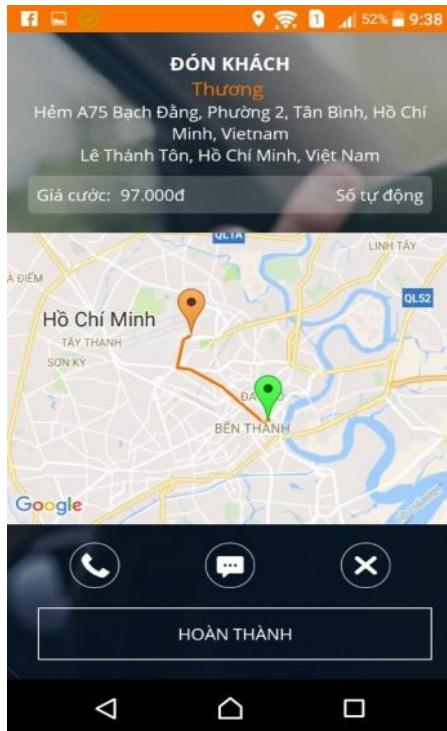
52% 9:38

ĐÓN KHÁCH

Thương

Hẻm A75 Bạch Đằng, Phường 2, Tân Bình, Hồ Chí Minh, Vietnam

Lê Thánh Tôn, Hồ Chí Minh, Việt Nam

Giá cước: 97.000đ

Số tự động

QL1A

LINH TÂY

À ĐIỂM

QL52

Hồ Chí Minh

TÂY THẠNH

SƠN KỲ

ĐA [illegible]O

BẾN THÀNH

Google

HOÀN THÀNH